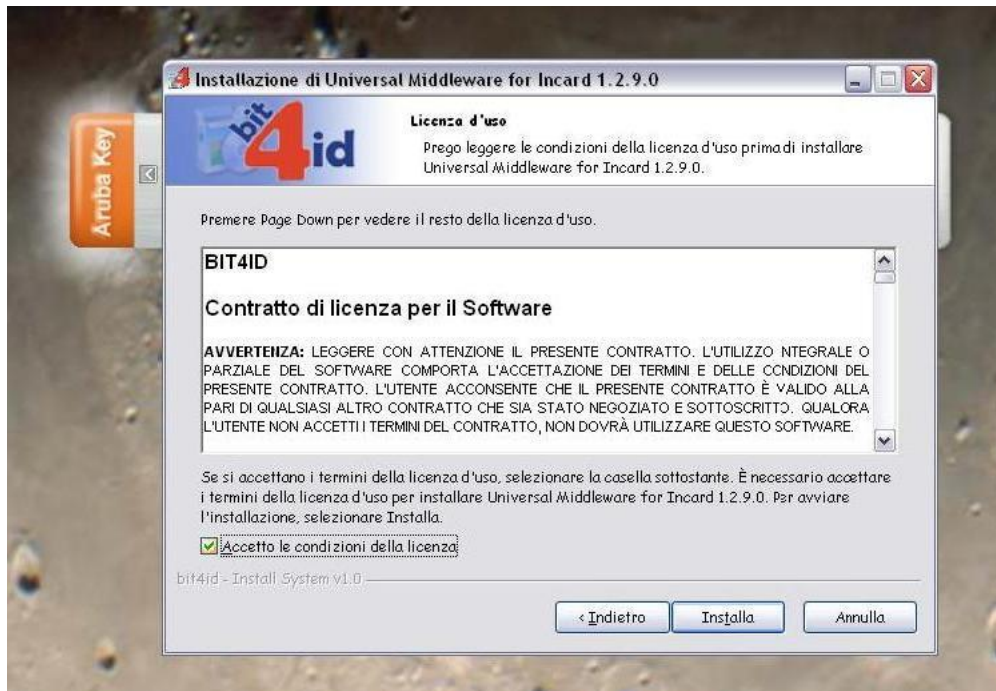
Installazione di Universal Middleware for Incard 1.2.9.0

Aruba Key

bit4id

Licenza d'uso

Prego leggere le condizioni della licenza d'uso prima di installare Universal Middleware for Incard 1.2.9.0.

Premere Page Down per vedere il resto della licenza d'uso.

BIT4ID

Contratto di licenza per il Software

AVVERTENZA: LEGGERE CON ATTENZIONE IL PRESENTE CONTRATTO. L'UTILIZZO NTEGRALE O PARZIALE DEL SOFTWARE COMPORTA L'ACCETTAZIONE DEI TERMINI E DELLE CCNDIZIONI DEL PRESENTE CONTRATTO. L'UTENTE ACCONSENTE CHE IL PRESENTE CONTRATTO È VALIDO ALLA PARI DI QUALSIASI ALTRO CONTRATTO CHE SIA STATO NEGOZIATO E SOTTOSCRITTO. QUALORA L'UTENTE NON ACCETTI I TERMINI DEL CONTRATTO, NON DOVRÀ UTILIZZARE QUESTO SOFTWARE.

Se si accettano i termini della licenza d'uso, selezionare la casella sottostante. È necessario accettare i termini della licenza d'uso per installare Universal Middleware for Incard 1.2.9.0. Per avviare l'installazione, selezionare Installa.

Accetto le condizioni della licenza

bit4id - Install System v1.0

< Indietro | Installa | Annulla